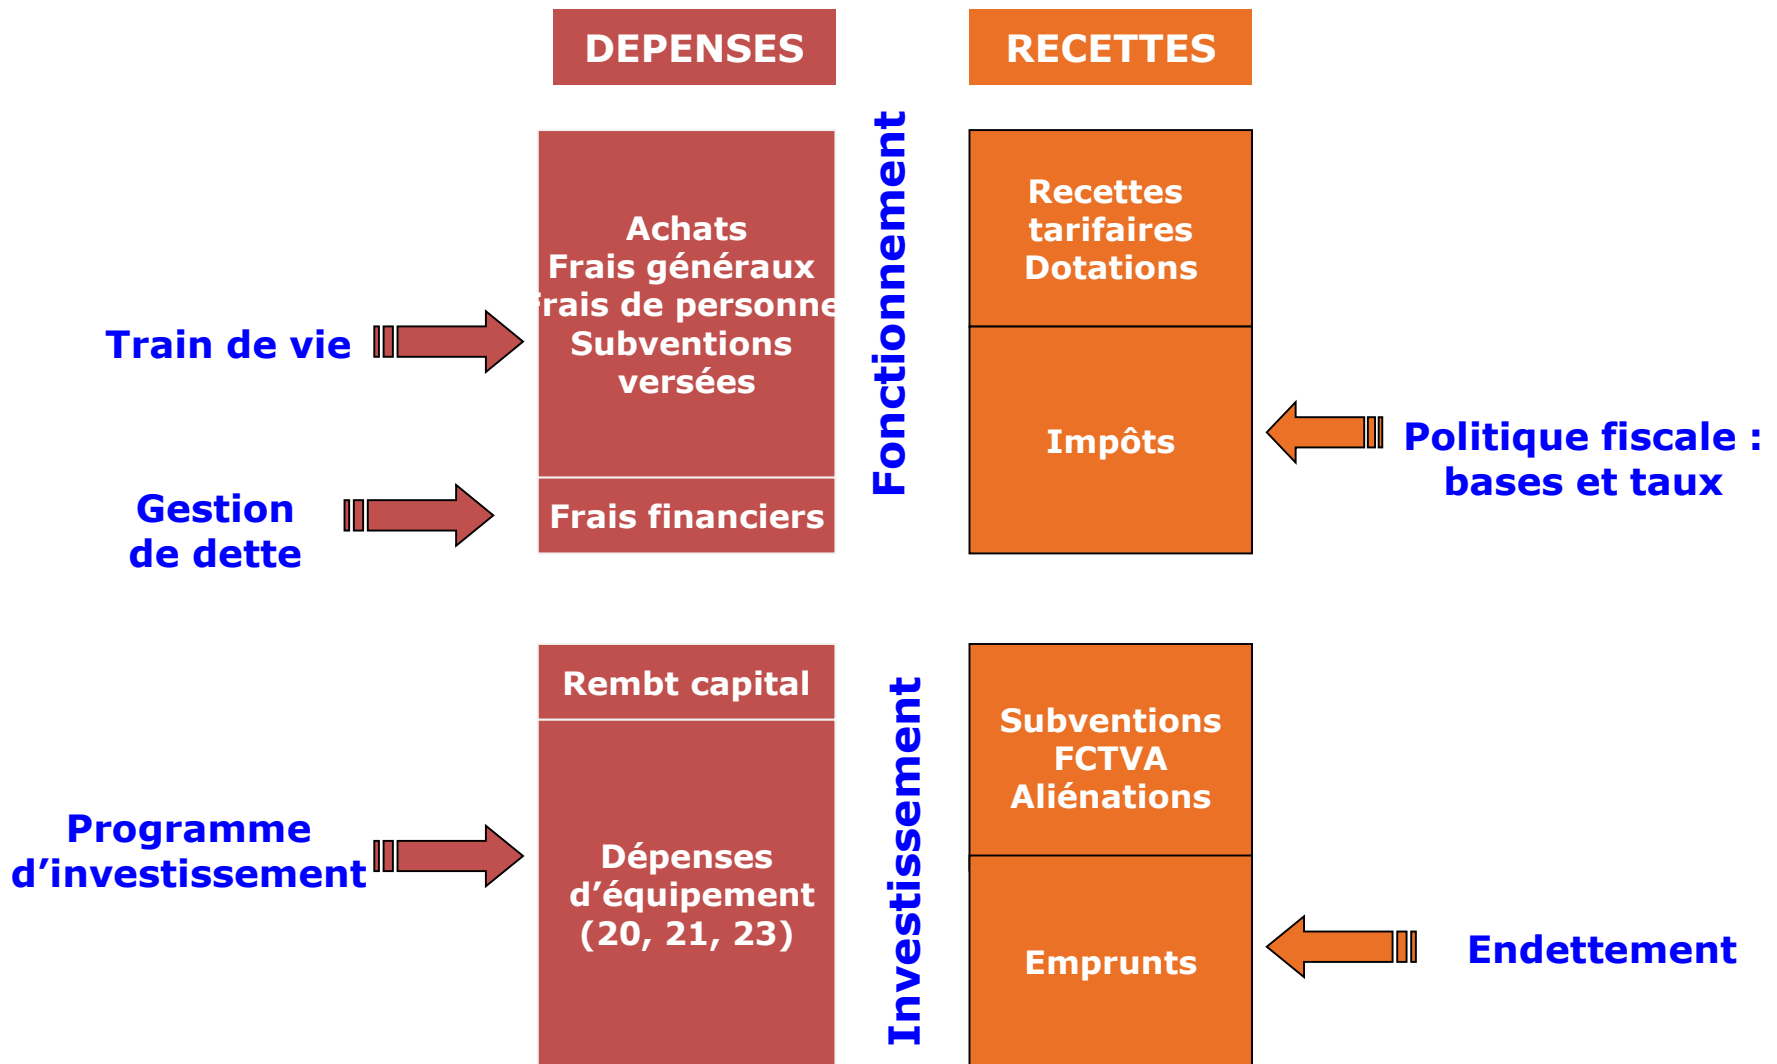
DEPENSES

RECETTES

Achats
Frais généraux
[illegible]rais de personne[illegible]
Subventions versées

Frais financiers

Fonctionnement

Recettes tarifaires
Dotations

Impôts

Train de vie

Gestion de dette

Politique fiscale : bases et taux

Rembt capital

Dépenses d'équipement (20, 21, 23)

Investissement

Subventions
FCTVA
Aliénations

Emprunts

Programme d'investissement

Endettement